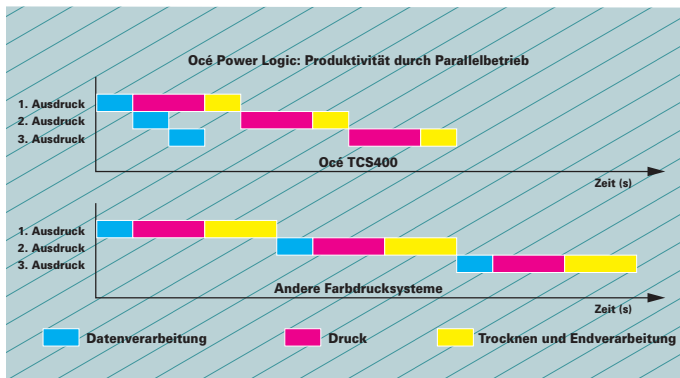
Océ Power Logic: Produktivität durch Parallelbetrieb

1. Ausdruck
2. Ausdruck
3. Ausdruck

Océ TCS400

Zeit (s)

1. Ausdruck
2. Ausdruck
3. Ausdruck

Andere Farbdrucksysteme

Zeit (s)

Datenverarbeitung
Druck
Trocknen und Endverarbeitung